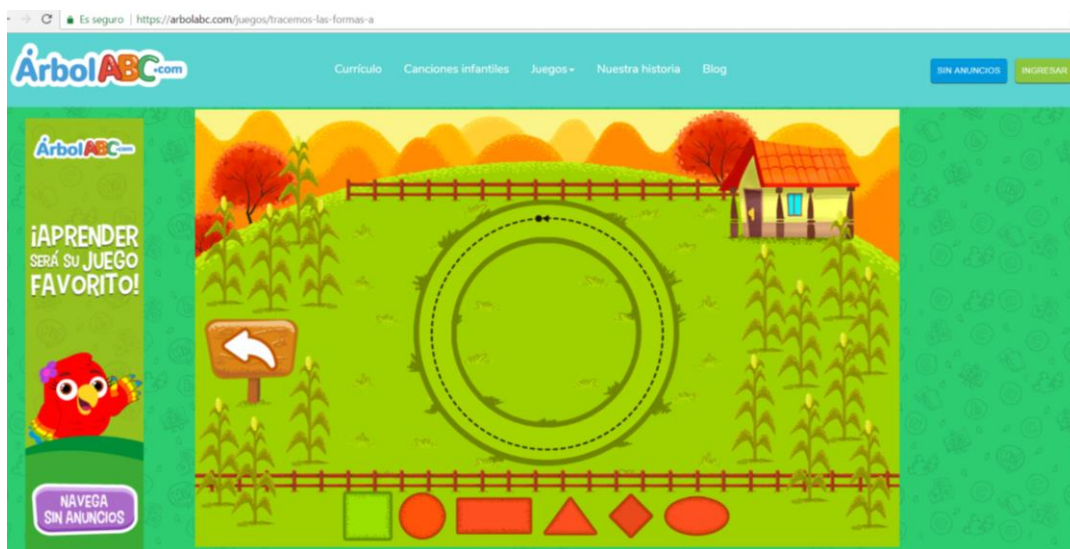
Es seguro | https://arbolabc.com/juegos/tracemos-las-formas-a

ÁrbolABC.com

Currículo Canciones infantiles Juegos Nuestra historia Blog

SIN ANUNCIOS INGRESAR

ÁrbolABC.com

¡APRENDER SERÁ SU JUEGO FAVORITO!

NAVEGA SIN ANUNCIOS